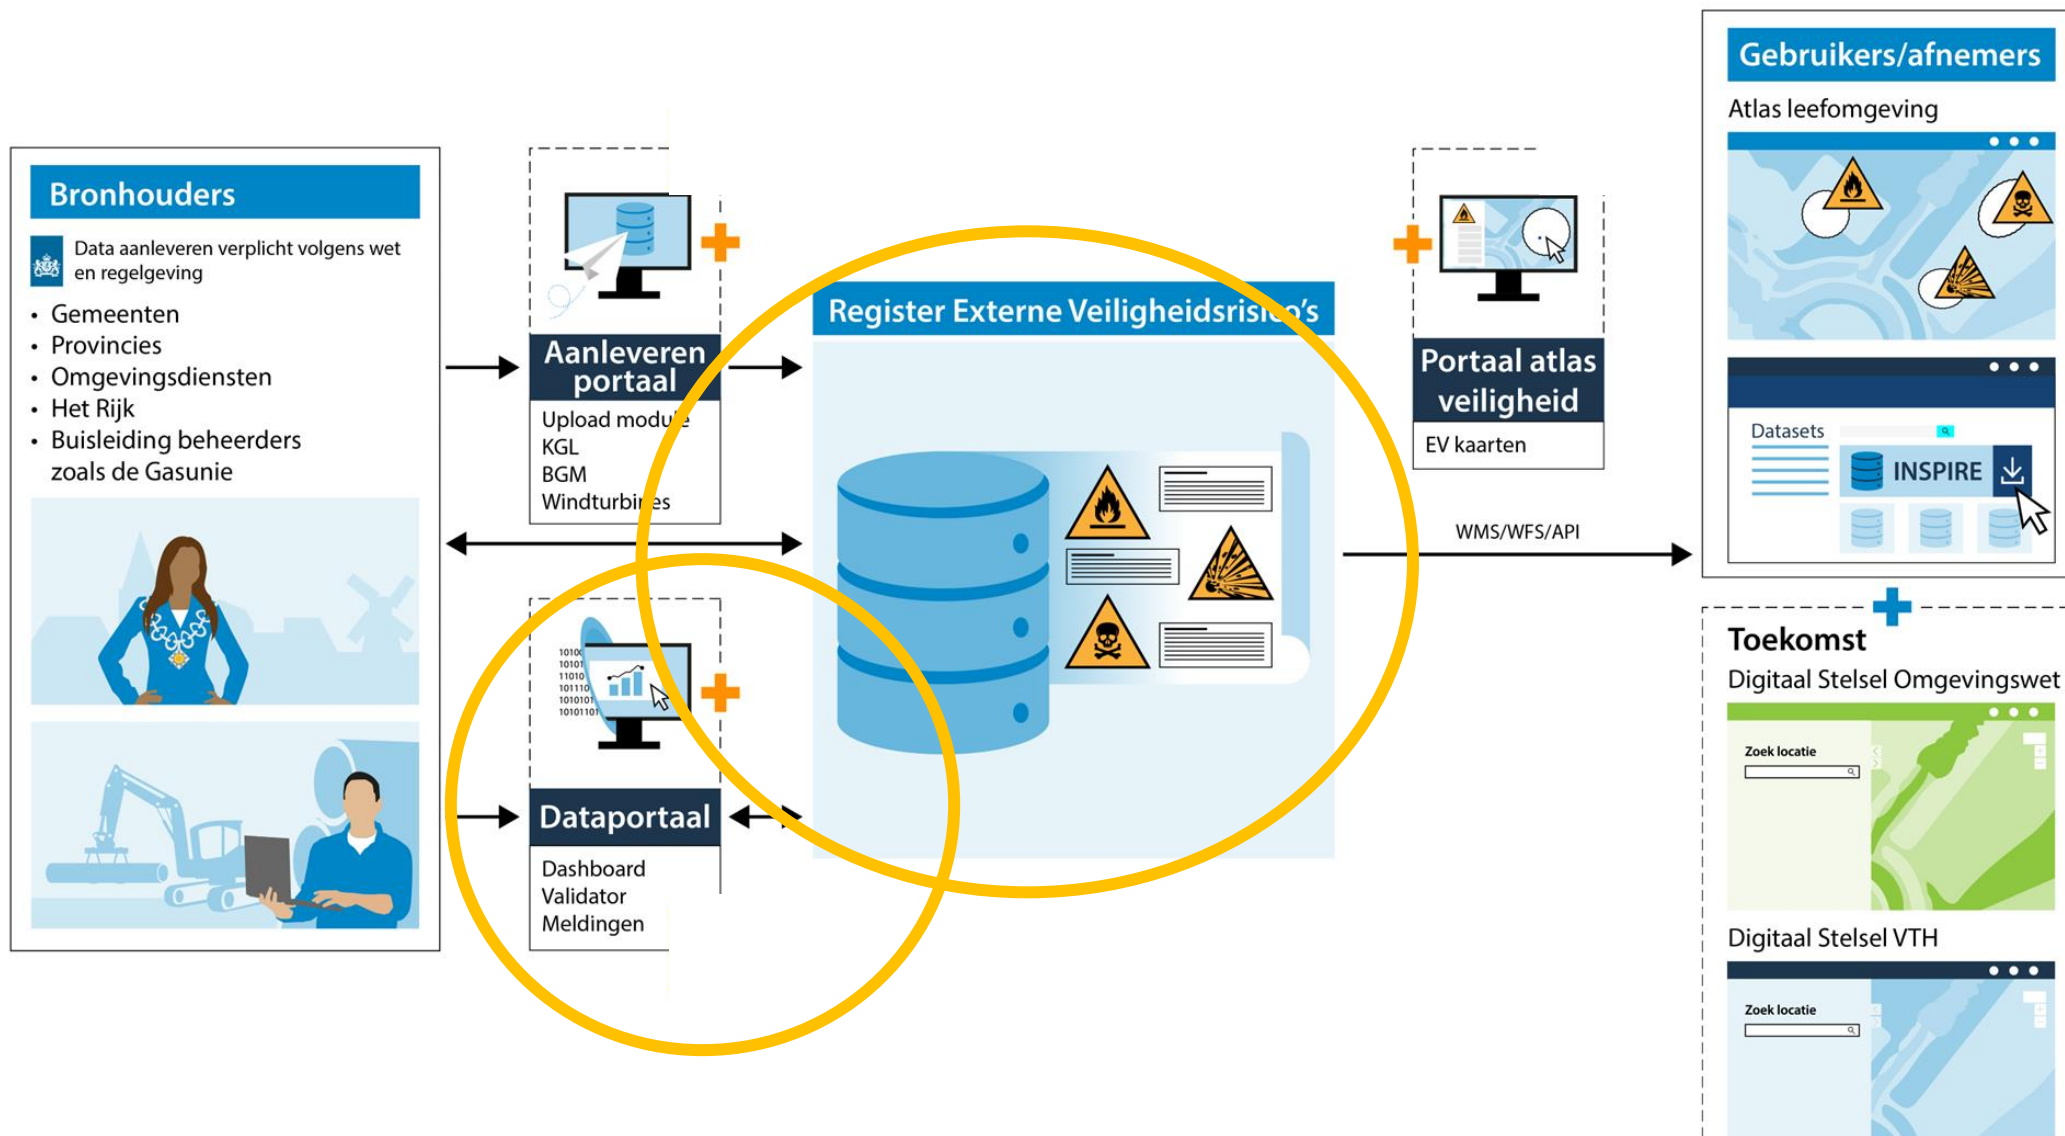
Bronhouders

Data aanleveren verplicht volgens wet en regelgeving

- Gemeenten
- Provincies
- Omgevingsdiensten
- Het Rijk
- Buisleiding beheerders zoals de Gasunie

Aanleveren portaal
Upload module
KGL
BGM
Windturbines

Dataportaal
Dashboard
Validator
Meldingen

Register Externe Veiligheidsrisico's

Portaal atlas veiligheid
EV kaarten

WMS/WFS/API

Gebruikers/afnemers
Atlas leefomgeving

Datasets
INSPIRE

Toekomst
Digitaal Stelsel Omgevingswet
Zoek locatie

Digitaal Stelsel VTH
Zoek locatie